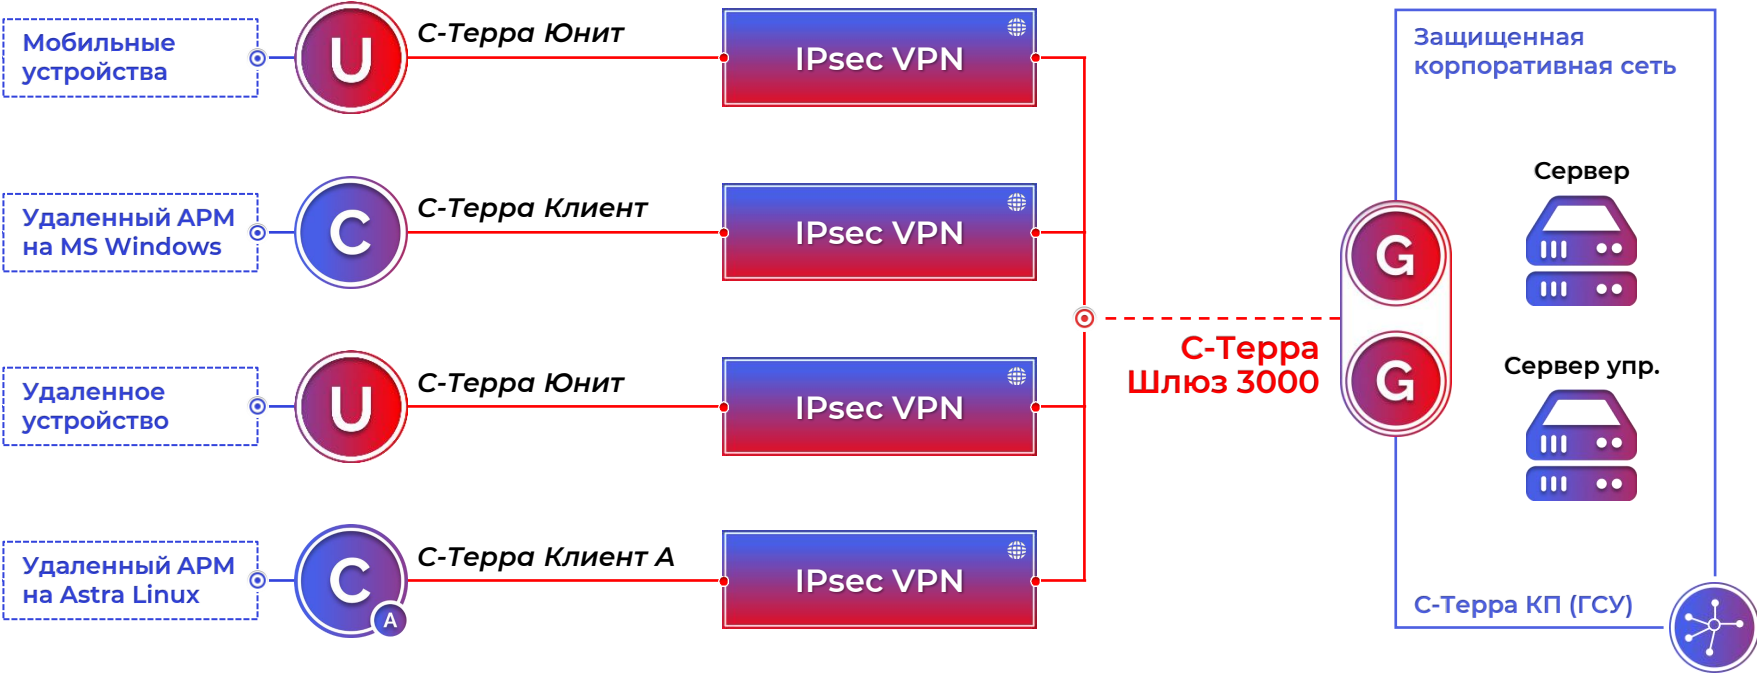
Мобильные устройства

U

С-Терра Юнит

IPsec VPN

Удаленный АРМ на MS Windows

C

С-Терра Клиент

IPsec VPN

Удаленное устройство

U

С-Терра Юнит

IPsec VPN

Удаленный АРМ на Astra Linux

C

A

С-Терра Клиент А

IPsec VPN

С-Терра Шлюз 3000

G

G

Защищенная корпоративная сеть

Сервер

Сервер упр.

С-Терра КП (ГСУ)